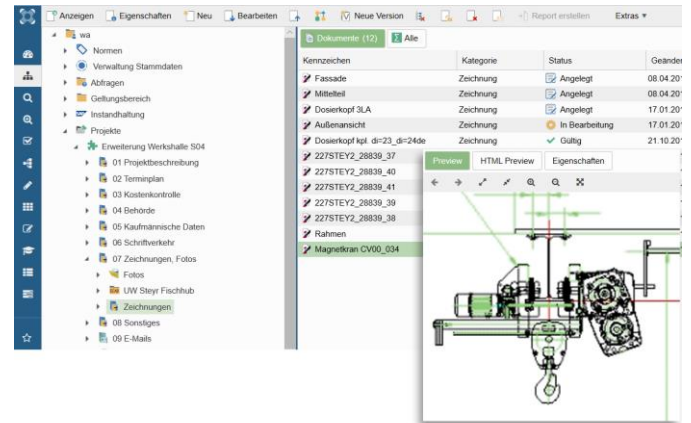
Anzeigen Eigenschaften Neu Bearbeiten Neue Version Report erstellen Extras ▾

wa
Normen
Verwaltung Stammdaten
Abfragen
Geltungsbereich
Instandhaltung
Projekte
Erweiterung Werkshalle S04
01 Projektbeschreibung
02 Terminplan
03 Kostenkontrolle
04 Behörde
05 Kaufmännische Daten
06 Schriftverkehr
07 Zeichnungen, Fotos
Fotos
UW Steyr Fischhub
Zeichnungen
08 Sonstiges
09 E-Mails

Dokumente (12) Alle

| Kennzeichen | Kategorie | Status | Geänder |
|---|---|---|---|
| Fassade | Zeichnung | Angelegt | 08.04.20 |
| Mittelteil | Zeichnung | Angelegt | 08.04.20 |
| Dosierkopf 3LA | Zeichnung | Angelegt | 17.01.20 |
| Außenansicht | Zeichnung | In Bearbeitung | 17.01.20 |
| Dosierkopf kpl. di=23_di=24de | Zeichnung | Gültig | 21.10.20 |
| 227STEY2_28839_37 | | | |
| 227STEY2_28839_40 | | | |
| 227STEY2_28839_41 | | | |
| 227STEY2_28839_39 | | | |
| 227STEY2_28839_38 | | | |
| Rahmen | | | |
| Magnetkran CV00_034 | | | |

Preview HTML Preview Eigenschaften